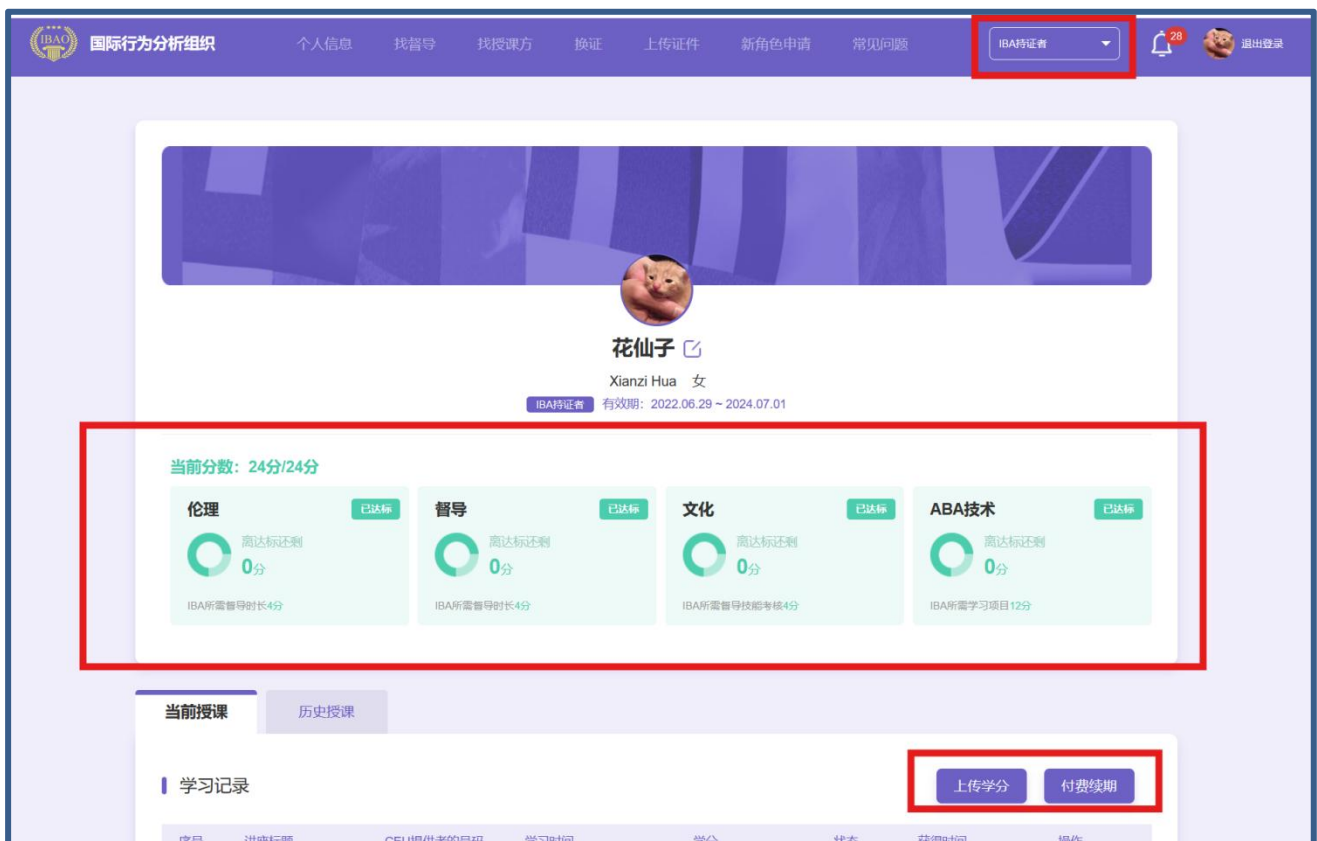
IBAO 国际行为分析组织 个人信息 找督导 找授课方 换证 上传证件 新角色申请 常见问题 IBA持证者 28 退出登录

花仙子

Xianzi Hua 女

IBA持证者 有效期：2022.06.29 ~ 2024.07.01

当前分数：24分/24分

伦理 已达标 离达标还剩 0分 IBA所需督导时长4分

督导 已达标 离达标还剩 0分 IBA所需督导时长4分

文化 已达标 离达标还剩 0分 IBA所需督导技能考核4分

ABA技术 已达标 离达标还剩 0分 IBA所需学习项目12分

当前授课 历史授课

学习记录 上传学分 付费续期

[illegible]